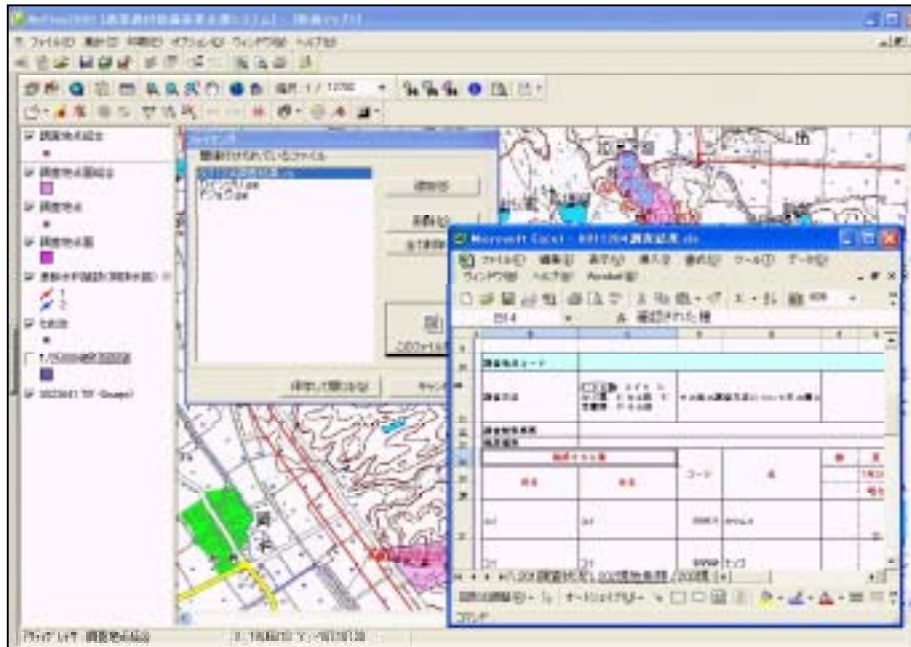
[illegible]

ファイル(F) 編集(E) 表示(V) オプション(O) ウィンドウ(W) ヘルプ(H)

縮尺 1 / 12700

調査地点

調査地点面

調査地点

調査地点面

1/25000

Microsoft Excel - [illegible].xls

ファイル(F) 編集(E) 表示(V) 挿入(I) 書式(O) ツール(T) データ(D) ウィンドウ(W) ヘルプ(H)

関連付けられているファイル

開く(O)

削除(R)

全て削除

保存して閉じる(S)

キャンセル

調査地点コード

調査方法

コード

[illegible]

コマンド

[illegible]